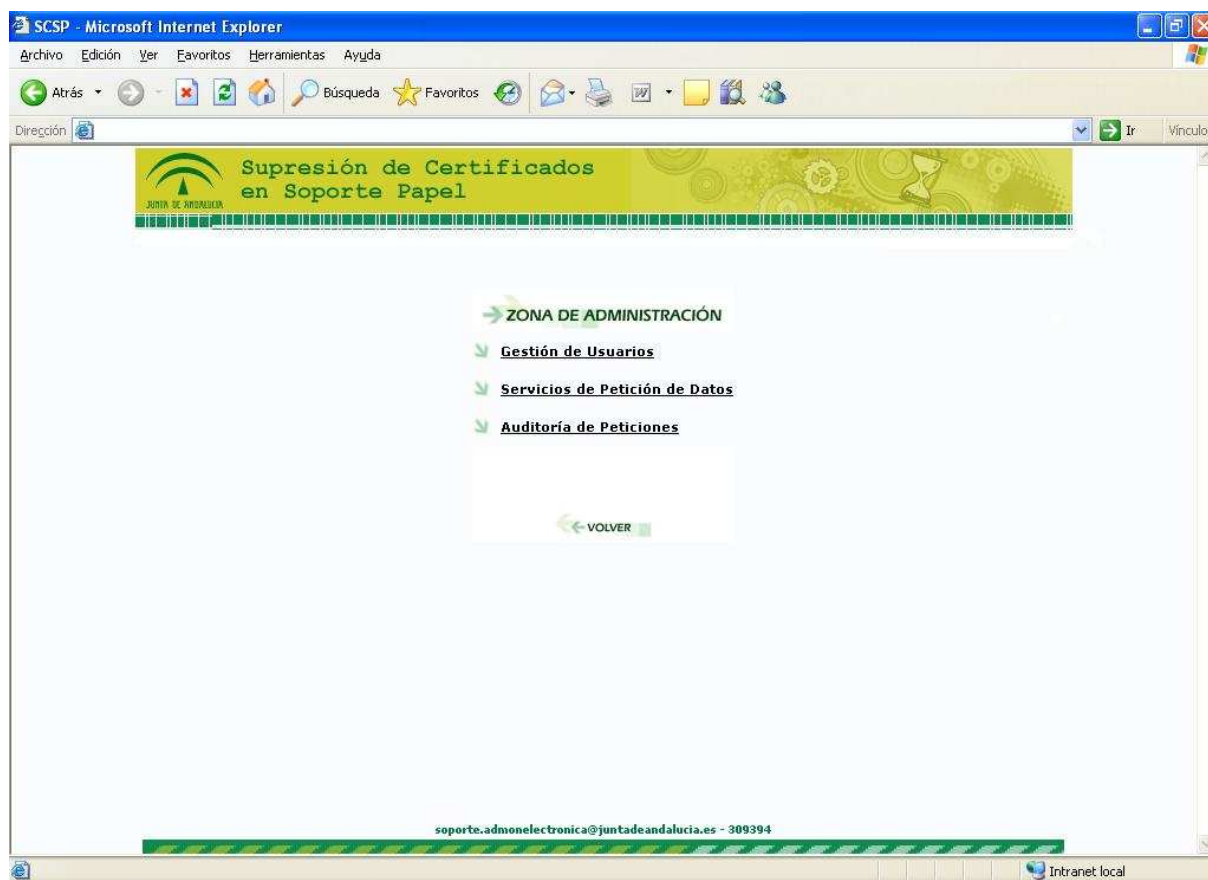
SCSP - Microsoft Internet Explorer

Archivo Edición Ver Favoritos Herramientas Ayuda

Atrás Búsqueda Favoritos

Dirección

Ir Vínculo

JUNTA DE ANDALUCIA

Supresión de Certificados en Soporte Papel

ZONA DE ADMINISTRACIÓN

Gestión de Usuarios

Servicios de Petición de Datos

Auditoría de Peticiones

VOLVER

soporte.admonelectronica@juntadeandalucia.es - 309394

Intranet local